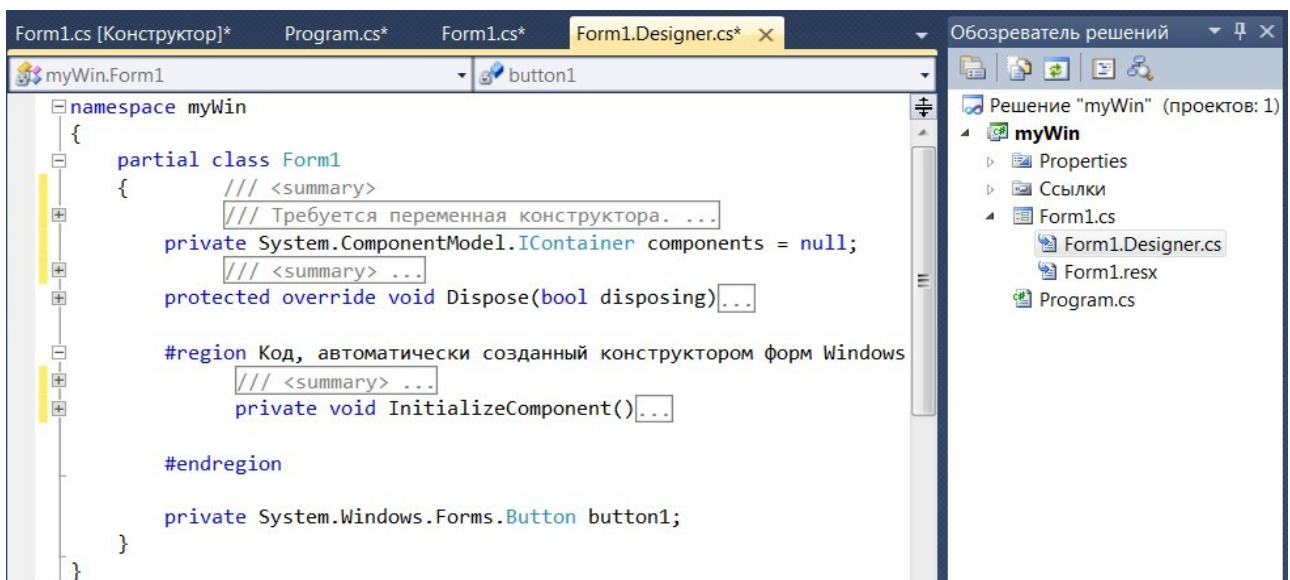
Form1.cs [Конструктор]* Program.cs* Form1.cs* Form1.Designer.cs* ×

myWin.Form1 button1

namespace myWin
{
partial class Form1
{ /// <summary>
/// Требуется переменная конструктора. ...
private System.ComponentModel.IContainer components = null;
/// <summary> ...
protected override void Dispose(bool disposing)...

#region Код, автоматически созданный конструктором форм Windows
/// <summary> ...
private void InitializeComponent()...

#endregion

private System.Windows.Forms.Button button1;
}
}

Обозреватель решений

Решение "myWin" (проектов: 1)
myWin
Properties
Ссылки
Form1.cs
Form1.Designer.cs
Form1.resx
Program.cs